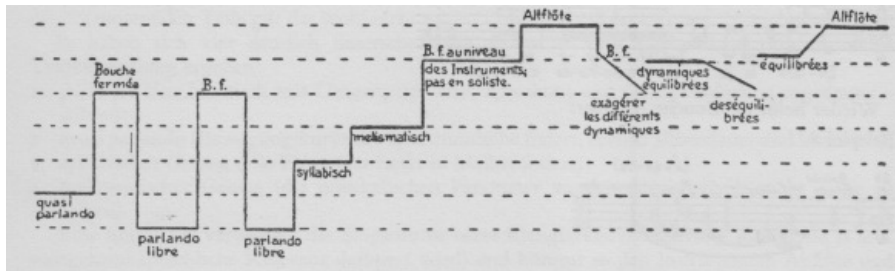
Altflöte

Altflöte

Bouche fermée

B. f.

B. f. au niveau des Instruments, pas en soliste.

B. f.

dynamiques équilibrées

équilibrées

exagérer les différents dynamiques

deséquilibrées

melismatisch

syllabisch

quasi parlando

parlando libre

parlando libre